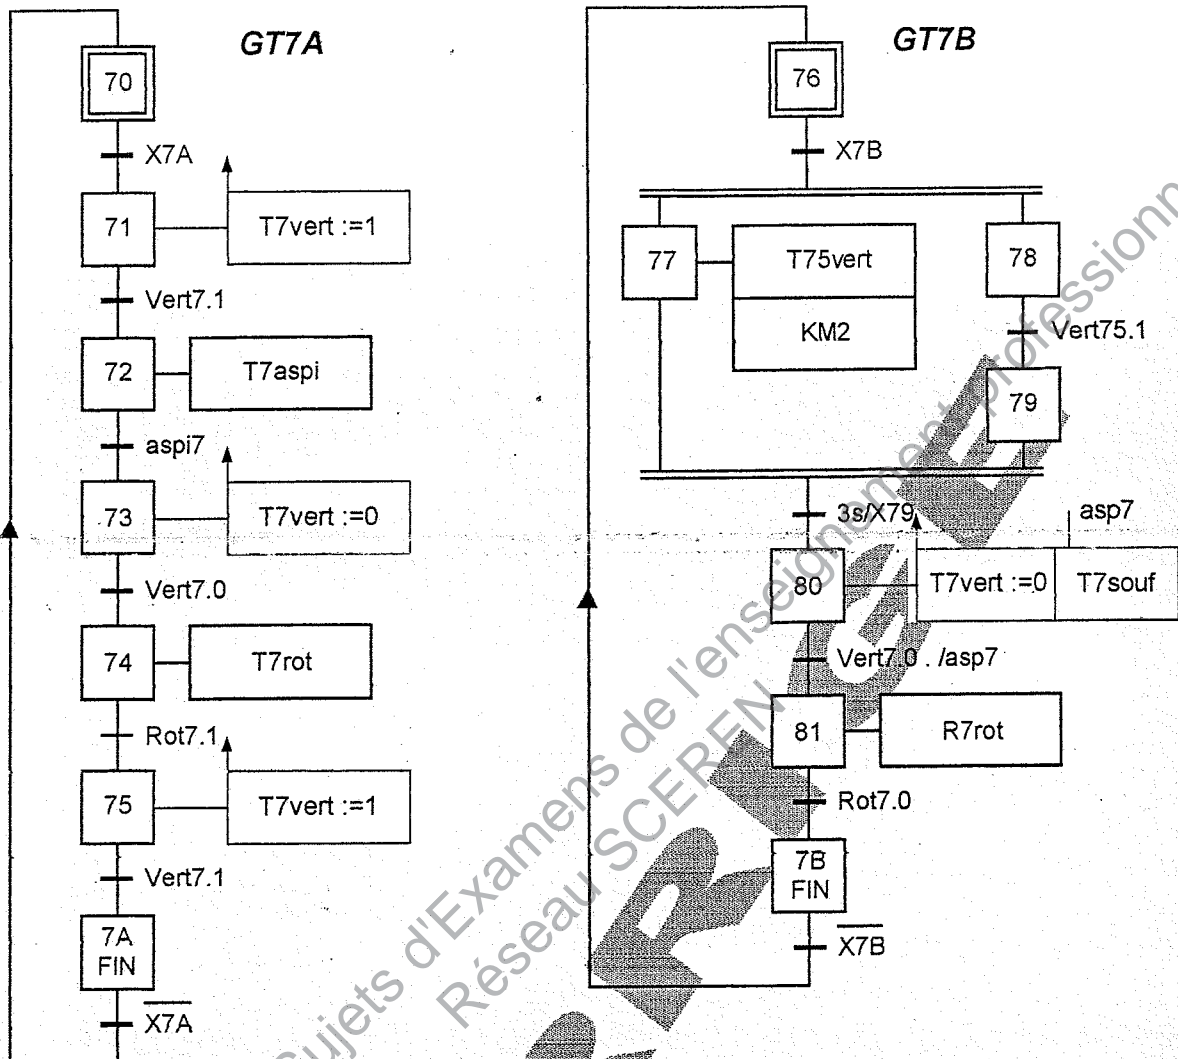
GT7A

70

X7A

71 T7vert :=1

Vert7.1

72 T7aspi

aspi7

73 T7vert :=0

Vert7.0

74 T7rot

Rot7.1

75 T7vert :=1

Vert7.1

7A FIN

$\overline{X7A}$

GT7B

76

X7B

77 T75vert KM2

78

Vert75.1

79

3s/X79

asp7

80 T7vert :=0 T7souf

Vert7.0 . /asp7

81 R7rot

Rot7.0

7B FIN

$\overline{X7B}$

Sujets d'Examens de l'enseignement professionnel Réseau SCEREN